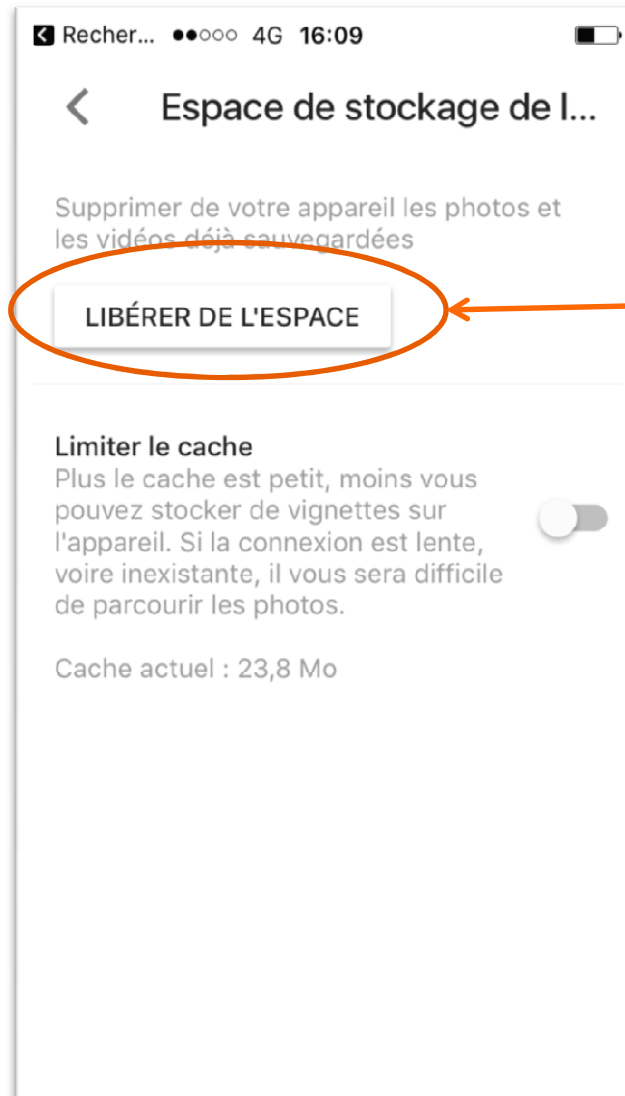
Recher... 4G 16:09

Espace de stockage de l...

Supprimer de votre appareil les photos et les vidéos déjà sauvegardées

LIBÉRER DE L'ESPACE

Limiter le cache
Plus le cache est petit, moins vous pouvez stocker de vignettes sur l'appareil. Si la connexion est lente, voire inexistante, il vous sera difficile de parcourir les photos.

Cache actuel : 23,8 Mo